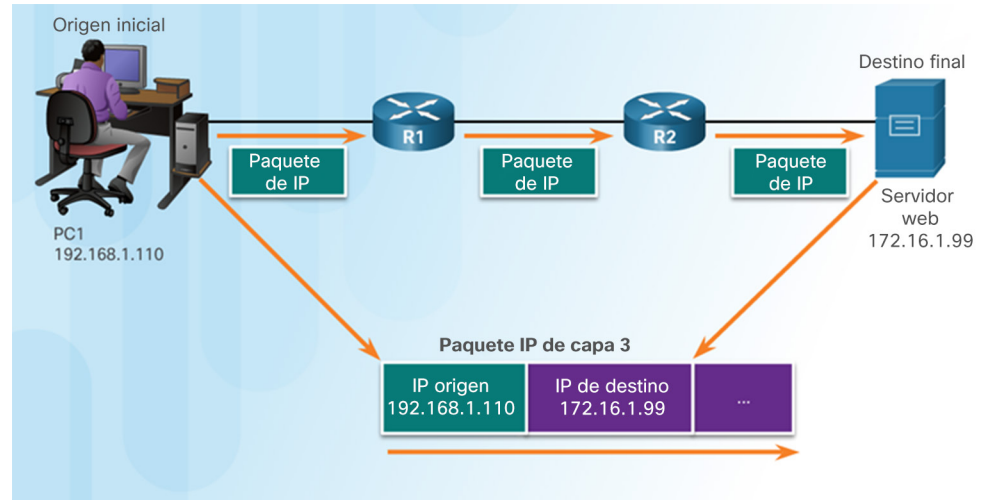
Origen inicial

Destino final

R1

R2

Paquete de IP

Paquete de IP

Paquete de IP

PC1
192.168.1.110

Servidor web
172.16.1.99

Paquete IP de capa 3

| IP origen 192.168.1.110 | IP de destino 172.16.1.99 | ... |